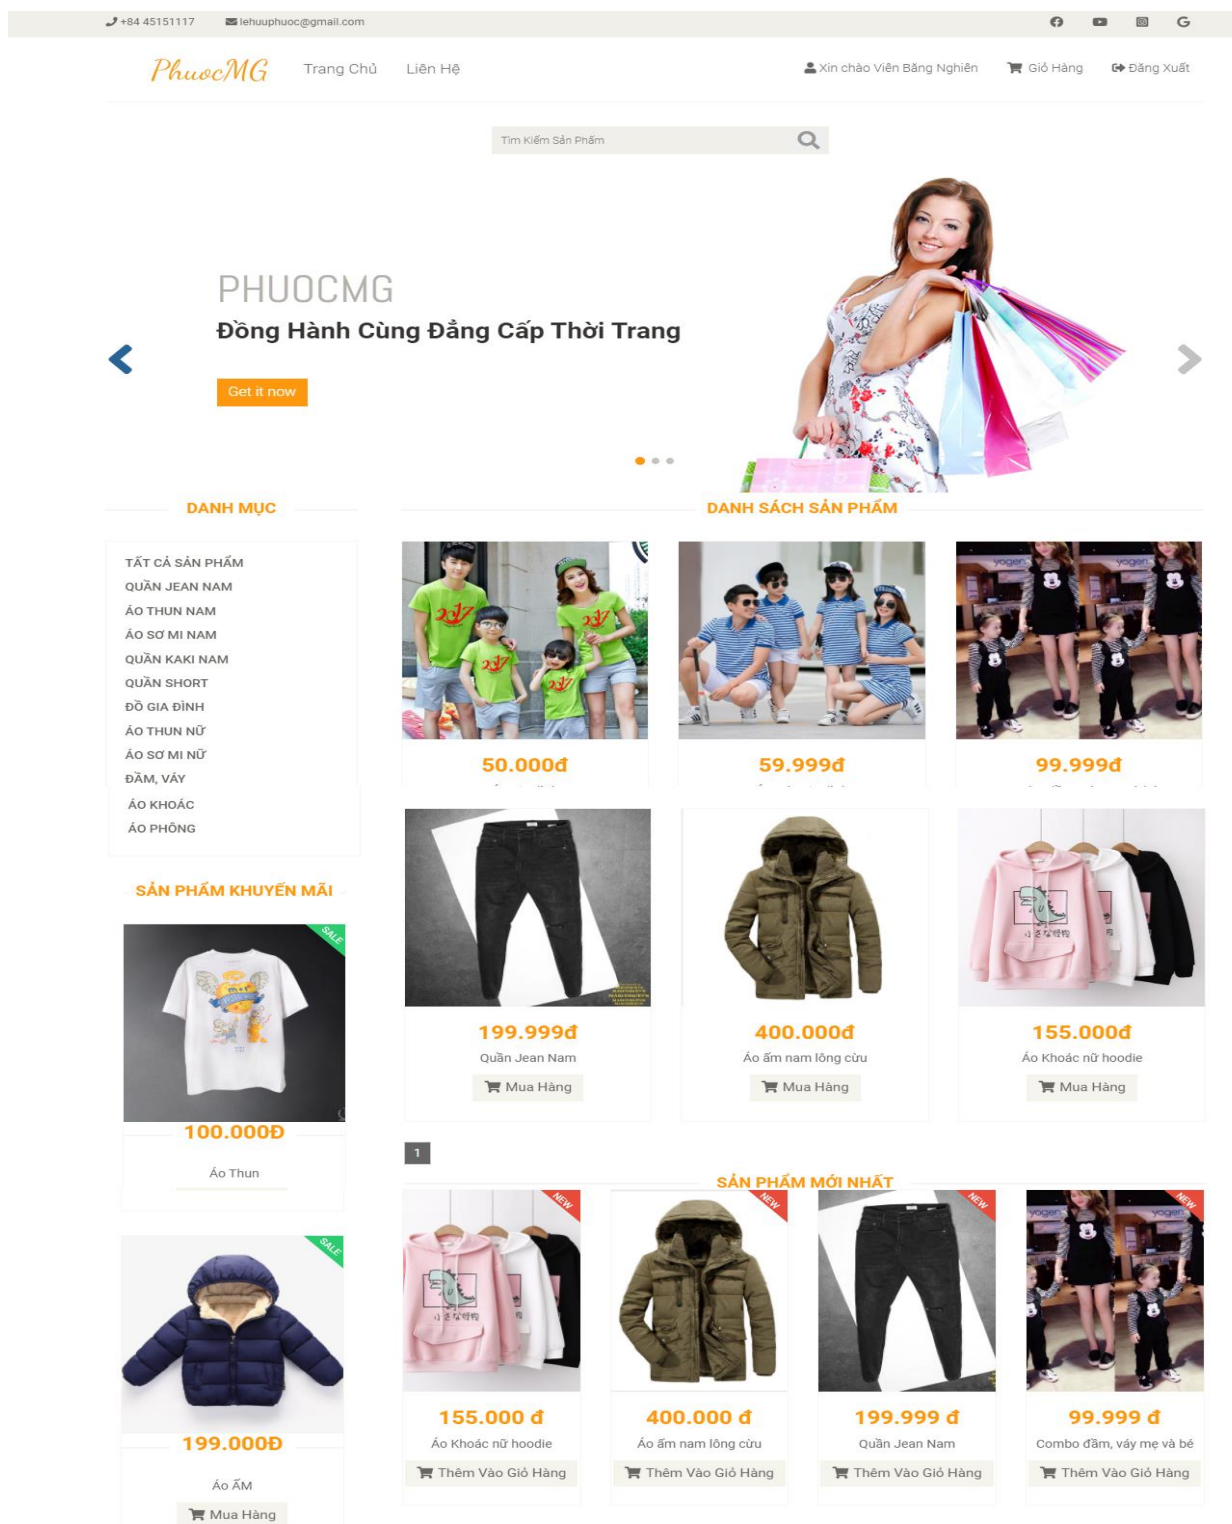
+84 45151117 lehuuphuoc@gmail.com

PhuocMG Trang Chủ Liên Hệ

Xin chào Viên Băng Nghiên Giỏ Hàng Đăng Xuất

Tìm Kiếm Sản Phẩm

PHUOCMG

Đồng Hành Cùng Đẳng Cấp Thời Trang

Get it now

DANH MỤC

TẤT CẢ SẢN PHẨM
QUẦN JEAN NAM
ÁO THUN NAM
ÁO SƠ MI NAM
QUẦN KAKI NAM
QUẦN SHORT
ĐỒ GIA ĐÌNH
ÁO THUN NỮ
ÁO SƠ MI NỮ
ĐẦM, VÁY
ÁO KHOÁC
ÁO PHÔNG

SẢN PHẨM KHUYẾN MÃI

SALE

100.000Đ

Áo Thun

SALE

199.000Đ

Áo Ấm

Mua Hàng

DANH SÁCH SẢN PHẨM

50.000đ

59.999đ

99.999đ

199.999đ
Quần Jean Nam
Mua Hàng

400.000đ
Áo ấm nam lông cừu
Mua Hàng

155.000đ
Áo Khoác nữ hoodie
Mua Hàng

1

SẢN PHẨM MỚI NHẤT

NEW
155.000 đ
Áo Khoác nữ hoodie
Thêm Vào Giỏ Hàng

NEW
400.000 đ
Áo ấm nam lông cừu
Thêm Vào Giỏ Hàng

NEW
199.999 đ
Quần Jean Nam
Thêm Vào Giỏ Hàng

NEW
99.999 đ
Combo đầm, váy mẹ và bé
Thêm Vào Giỏ Hàng